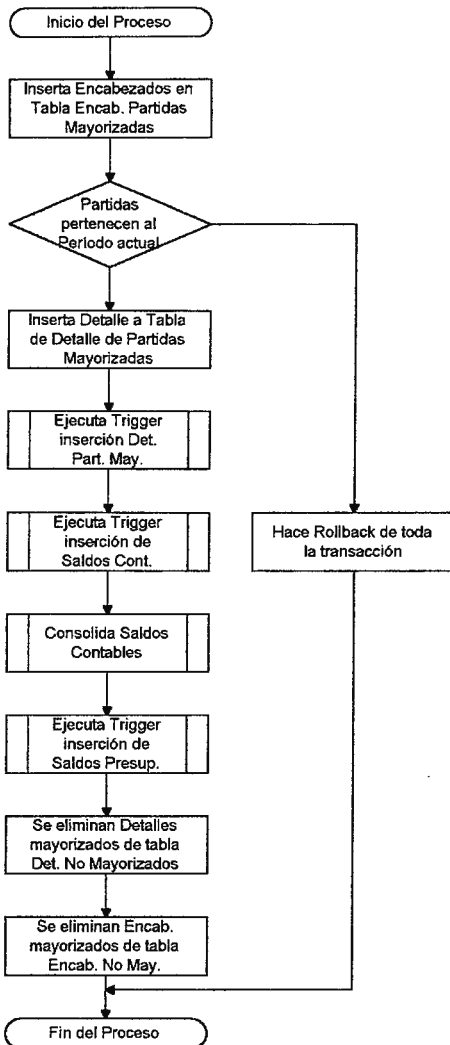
Inicio del Proceso

Inserta Encabezados en Tabla Encab. Partidas Mayorizadas

Partidas pertenecen al Periodo actual

Inserta Detalle a Tabla de Detalle de Partidas Mayorizadas

Ejecuta Trigger inserción Det. Part. May.

Ejecuta Trigger inserción de Saldos Cont.

Consolida Saldos Contables

Ejecuta Trigger inserción de Saldos Presup.

Se eliminan Detalles mayorizados de tabla Det. No Mayorizados

Se eliminan Encab. mayorizados de tabla Encab. No May.

Hace Rollback de toda la transacción

Fin del Proceso